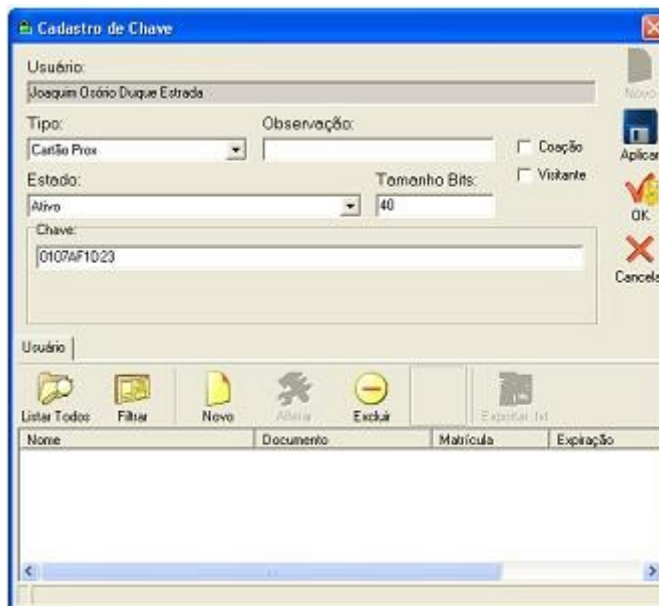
Cadastro de Chave

Usuário:
Joaquim Osório Duque Estrada

Tipo:
Cartão Prox

Observação:

Coação

Visitante

Estado:
Ativo

Tamanho Bits:
40

Chave:
0107AF1D23

Novo
Aplicar
OK
Cancelar

Usuário

Listar Todos
Filtrar
Novo
Alterar
Excluir
Exportar txt

| Nome | Documento | Matrícula | Expiração |
|---|---|---|---|